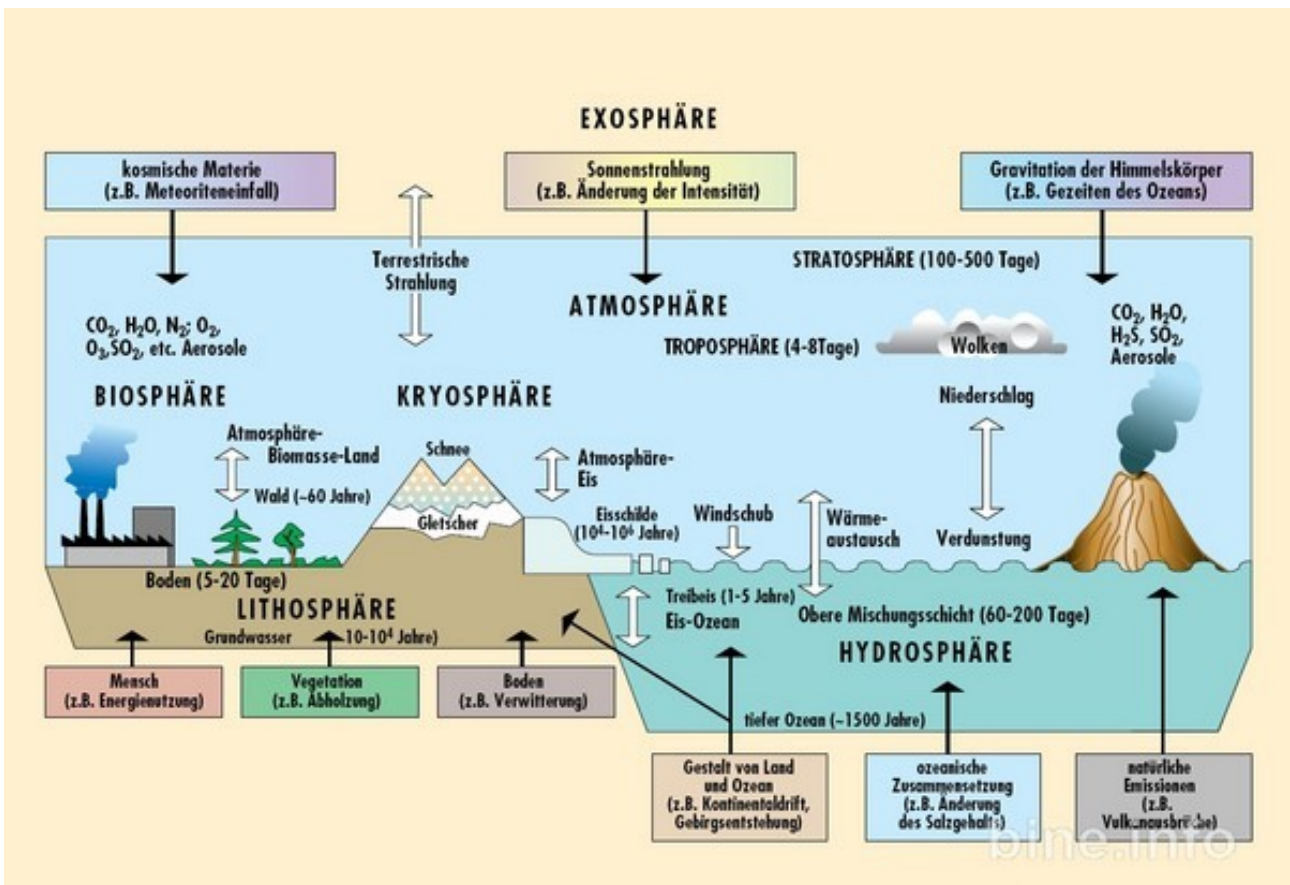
EXOSPHÄRE

kosmische Materie
(z.B. Meteoriteneinfall)

Sonnenstrahlung
(z.B. Änderung der Intensität)

Gravitation der Himmelskörper
(z.B. Gezeiten des Ozeans)

Terrestrische Strahlung

STRATOSPHÄRE (100-500 Tage)

ATMOSPHÄRE

$CO_2$, $H_2O$, $N_2$; $O_2$, $O_3$,$SO_2$, etc. Aerosole

TROPOSPHÄRE (4-8Tage)

Wolken

$CO_2$, $H_2O$, $H_2S$, $SO_2$, Aerosole

BIOSPHÄRE

KRYOSPHÄRE

Niederschlag

Atmosphäre-Biomasse-Land

Schnee

Atmosphäre-Eis

Wald (~60 Jahre)

Gletscher

Eisschilde ($10^4$-$10^6$ Jahre)

Windschub

Wärmeaustausch

Verdunstung

Boden (5-20 Tage)

LITHOSPHÄRE

Treibeis (1-5 Jahre)
Eis-Ozean

Obere Mischungsschicht (60-200 Tage)

Grundwasser (10-$10^4$ Jahre)

HYDROSPHÄRE

Mensch
(z.B. Energienutzung)

Vegetation
(z.B. Abholzung)

Boden
(z.B. Verwitterung)

tiefer Ozean (~1500 Jahre)

Gestalt von Land und Ozean
(z.B. Kontinentaldrift, Gebirgsentstehung)

ozeanische Zusammensetzung
(z.B. Änderung des Salzgehalts)

natürliche Emissionen
(z.B. Vulkanausbrüche)

bine.info